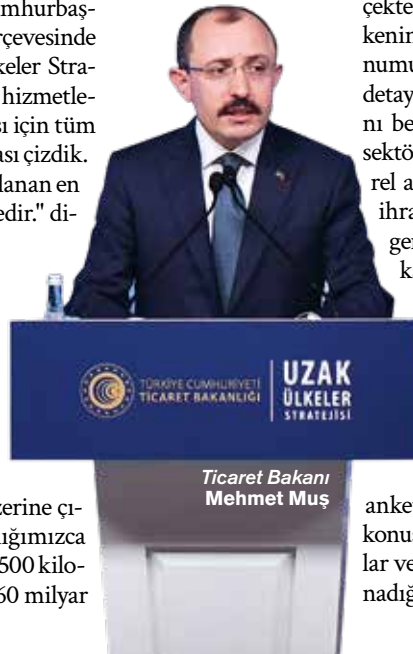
mhurbaş-
rçevesinde
keler Stra-
hizmetle-
ı için tüm
ası çizdik.
lanan en
edir." di-

çekte
kenin
numu
detay
nı be
sektö
rel a
ihra
gen
k

TÜRKİYE CUMHURİYETİ
TİCARET BAKANLIĞI

UZAK
ÜLKELER
STRATEJİSİ

Ticaret Bakanı
Mehmet Muş

zerine çı-
ığımızca
500 kilo-
60 milyar

anket
konu
lar ve
nadığ